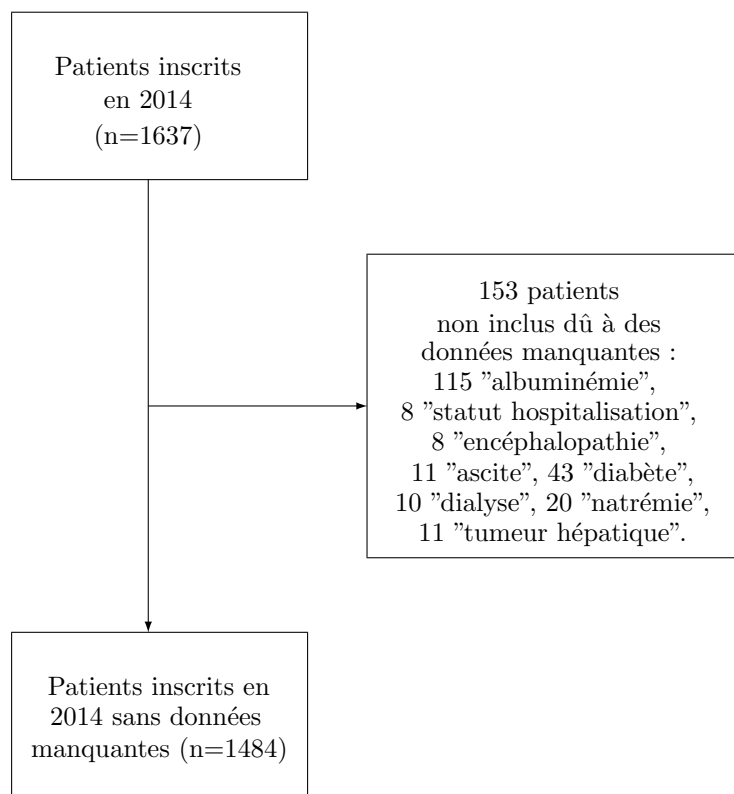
Patients inscrits en 2014 (n=1637)

153 patients non inclus dû à des données manquantes : 115 ”albuminémie”, 8 ”statut hospitalisation”, 8 ”encéphalopathie”, 11 ”ascite”, 43 ”diabète”, 10 ”dialyse”, 20 ”natrémie”, 11 ”tumeur hépatique”.

Patients inscrits en 2014 sans données manquantes (n=1484)